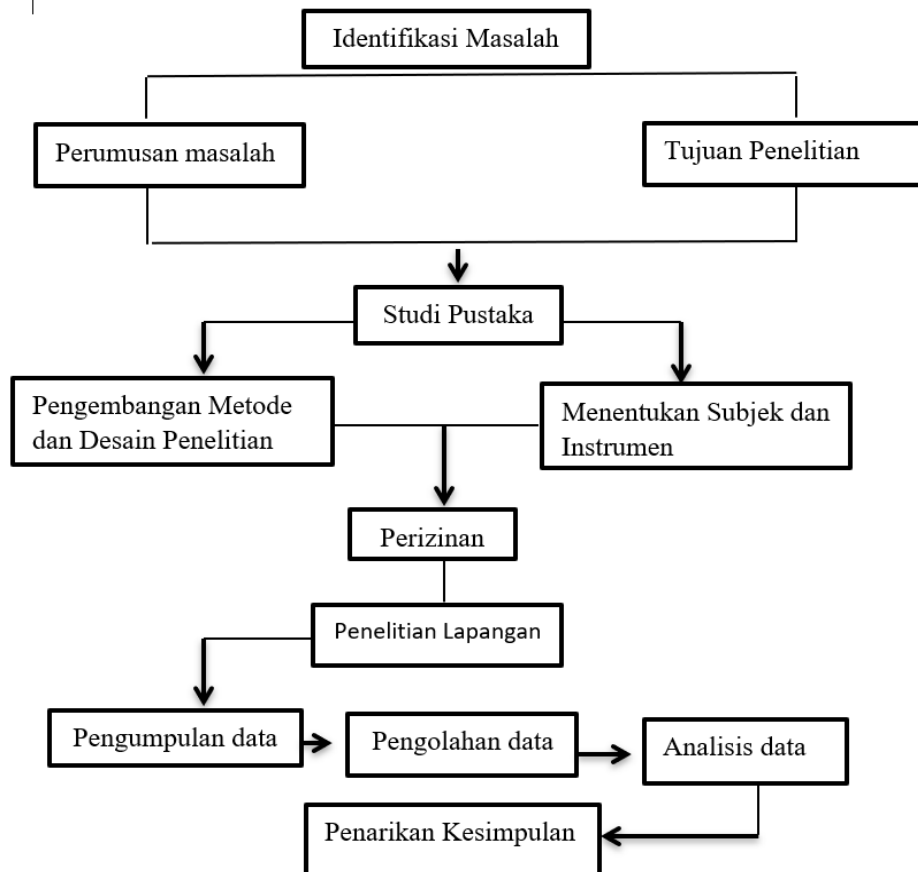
Identifikasi Masalah

Perumusan masalah

Tujuan Penelitian

Studi Pustaka

Pengembangan Metode dan Desain Penelitian

Menentukan Subjek dan Instrumen

Perizinan

Penelitian Lapangan

Pengumpulan data

Pengolahan data

Analisis data

Penarikan Kesimpulan